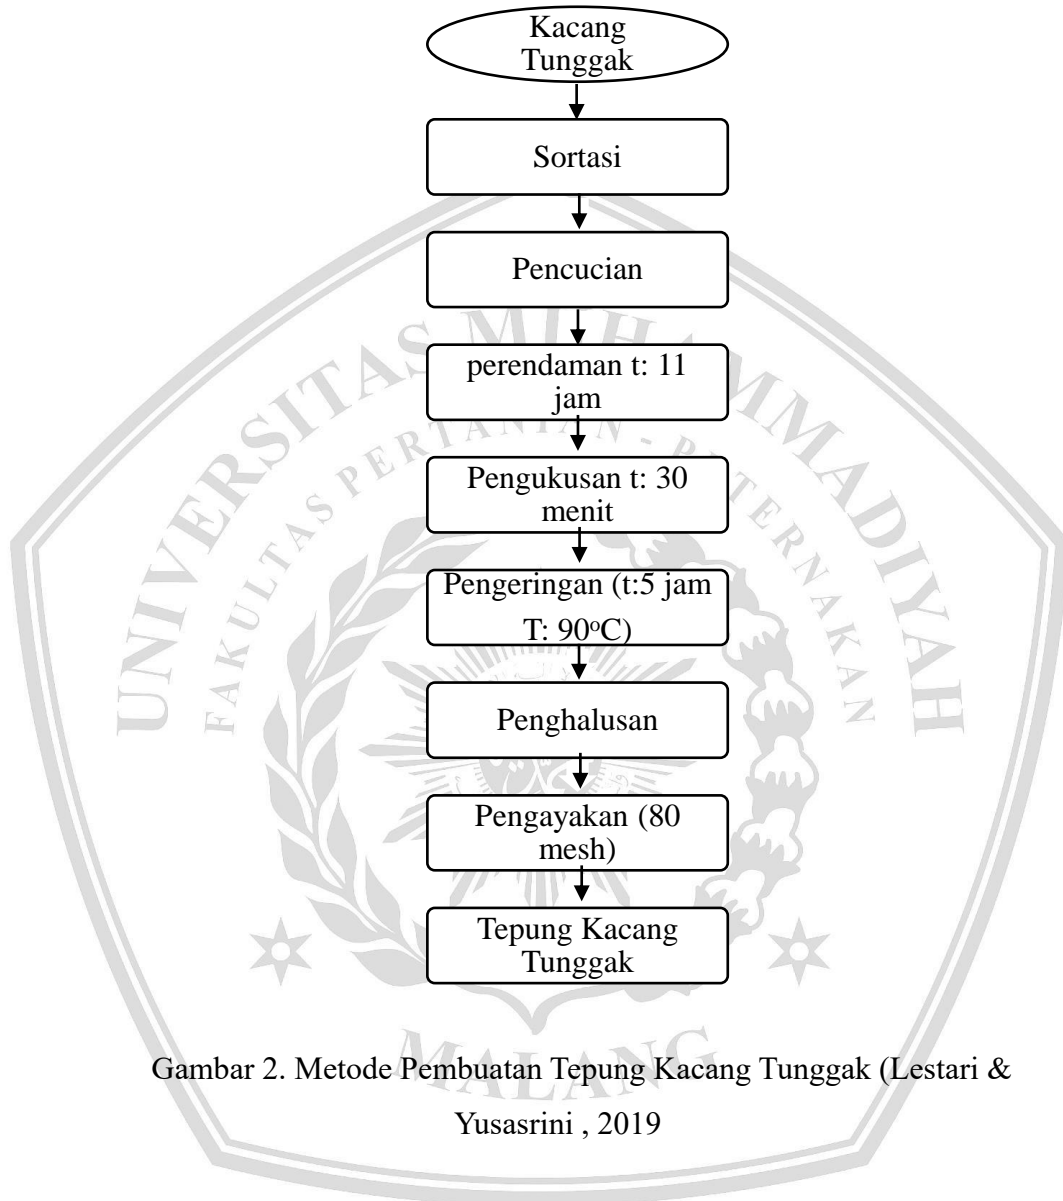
Kacang Tunggak

Sortasi

Pencucian

perendaman t: 11 jam

Pengukusan t: 30 menit

Pengeringan (t:5 jam T: 90$^{o}$C)

Penghalusan

Pengayakan (80 mesh)

Tepung Kacang Tunggak

Gambar 2. Metode Pembuatan Tepung Kacang Tunggak (Lestari & Yusasrini , 2019

UNIVERSITAS MUHAMMADIYAH
FAKULTAS PERTANIAN - PETERNAKAN
MALANG